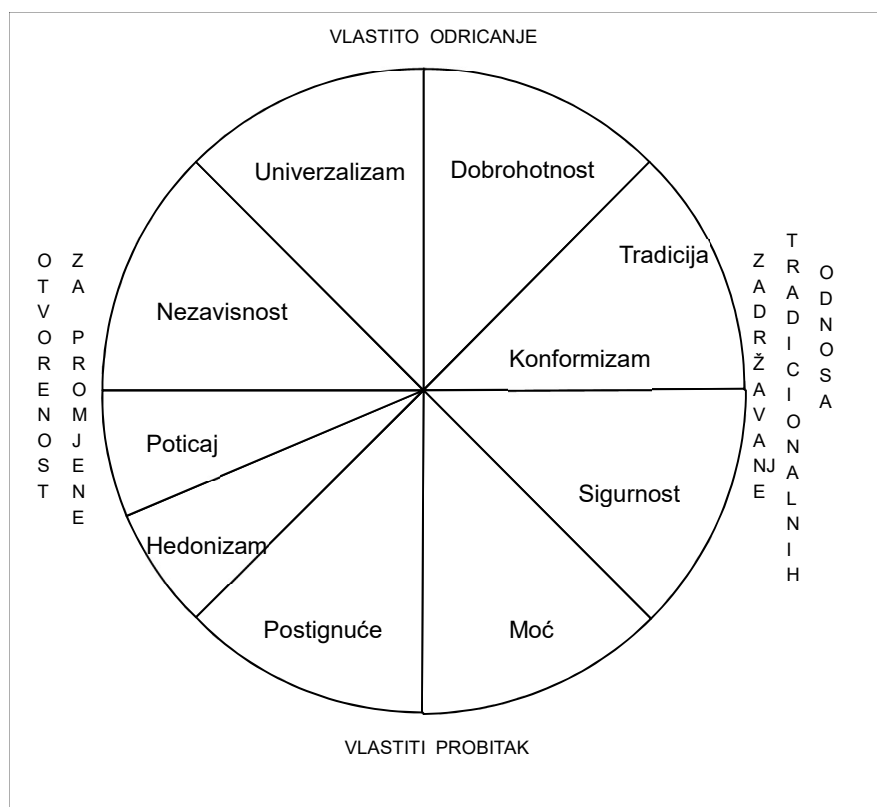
VLASTITO ODRICANJE

OTVORENOST ZA PROMJENE

ZADRŽAVANJE TRADICIONALNIH ODNOSA

Univerzalizam

Dobrohotnost

Tradicija

Nezavisnost

Konformizam

Poticaj

Sigurnost

Hedonizam

Postignuće

Moć

VLASTITI PROBITAK